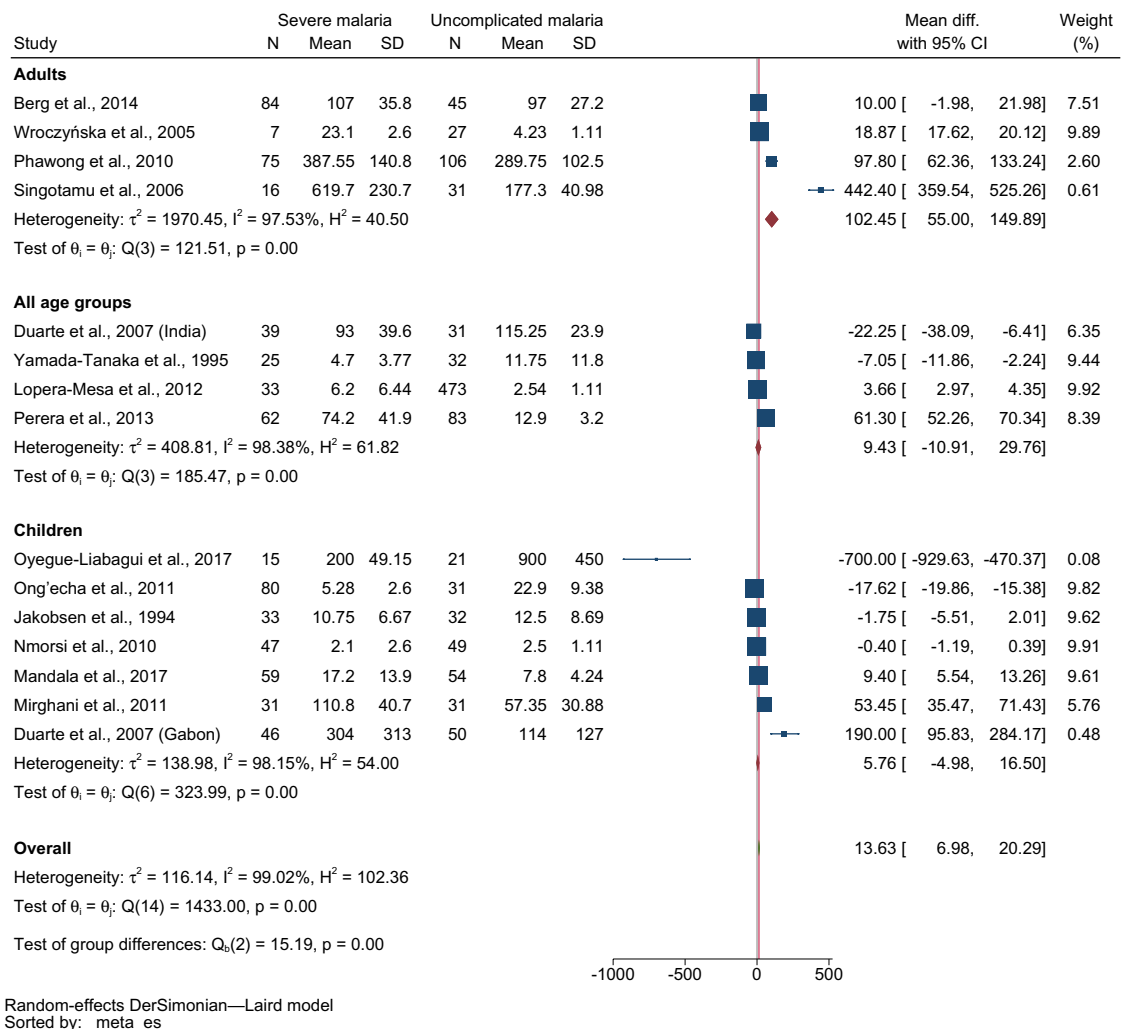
| Study | Severe malaria N | Mean | SD | Uncomplicated malaria N | Mean | SD | Mean diff. with 95% CI | Weight (%) |
|---|---|---|---|---|---|---|---|---|
| **Adults** | | | | | | | | |
| Berg et al., 2014 | 84 | 107 | 35.8 | 45 | 97 | 27.2 | 10.00 [ -1.98, 21.98] | 7.51 |
| Wroczyńska et al., 2005 | 7 | 23.1 | 2.6 | 27 | 4.23 | 1.11 | 18.87 [ 17.62, 20.12] | 9.89 |
| Phawong et al., 2010 | 75 | 387.55 | 140.8 | 106 | 289.75 | 102.5 | 97.80 [ 62.36, 133.24] | 2.60 |
| Singotamu et al., 2006 | 16 | 619.7 | 230.7 | 31 | 177.3 | 40.98 | 442.40 [ 359.54, 525.26] | 0.61 |
| Heterogeneity: $\tau^2$ = 1970.45, $I^2$ = 97.53%, $H^2$ = 40.50 | | | | | | | 102.45 [ 55.00, 149.89] | |
| Test of $\theta_i = \theta_j$: Q(3) = 121.51, p = 0.00 | | | | | | | | |
| **All age groups** | | | | | | | | |
| Duarte et al., 2007 (India) | 39 | 93 | 39.6 | 31 | 115.25 | 23.9 | -22.25 [ -38.09, -6.41] | 6.35 |
| Yamada-Tanaka et al., 1995 | 25 | 4.7 | 3.77 | 32 | 11.75 | 11.8 | -7.05 [ -11.86, -2.24] | 9.44 |
| Lopera-Mesa et al., 2012 | 33 | 6.2 | 6.44 | 473 | 2.54 | 1.11 | 3.66 [ 2.97, 4.35] | 9.92 |
| Perera et al., 2013 | 62 | 74.2 | 41.9 | 83 | 12.9 | 3.2 | 61.30 [ 52.26, 70.34] | 8.39 |
| Heterogeneity: $\tau^2$ = 408.81, $I^2$ = 98.38%, $H^2$ = 61.82 | | | | | | | 9.43 [ -10.91, 29.76] | |
| Test of $\theta_i = \theta_j$: Q(3) = 185.47, p = 0.00 | | | | | | | | |
| **Children** | | | | | | | | |
| Oyegue-Liabagui et al., 2017 | 15 | 200 | 49.15 | 21 | 900 | 450 | -700.00 [ -929.63, -470.37] | 0.08 |
| Ong'echa et al., 2011 | 80 | 5.28 | 2.6 | 31 | 22.9 | 9.38 | -17.62 [ -19.86, -15.38] | 9.82 |
| Jakobsen et al., 1994 | 33 | 10.75 | 6.67 | 32 | 12.5 | 8.69 | -1.75 [ -5.51, 2.01] | 9.62 |
| Nmorsi et al., 2010 | 47 | 2.1 | 2.6 | 49 | 2.5 | 1.11 | -0.40 [ -1.19, 0.39] | 9.91 |
| Mandala et al., 2017 | 59 | 17.2 | 13.9 | 54 | 7.8 | 4.24 | 9.40 [ 5.54, 13.26] | 9.61 |
| Mirghani et al., 2011 | 31 | 110.8 | 40.7 | 31 | 57.35 | 30.88 | 53.45 [ 35.47, 71.43] | 5.76 |
| Duarte et al., 2007 (Gabon) | 46 | 304 | 313 | 50 | 114 | 127 | 190.00 [ 95.83, 284.17] | 0.48 |
| Heterogeneity: $\tau^2$ = 138.98, $I^2$ = 98.15%, $H^2$ = 54.00 | | | | | | | 5.76 [ -4.98, 16.50] | |
| Test of $\theta_i = \theta_j$: Q(6) = 323.99, p = 0.00 | | | | | | | | |
| **Overall** | | | | | | | 13.63 [ 6.98, 20.29] | |
| Heterogeneity: $\tau^2$ = 116.14, $I^2$ = 99.02%, $H^2$ = 102.36 | | | | | | | | |
| Test of $\theta_i = \theta_j$: Q(14) = 1433.00, p = 0.00 | | | | | | | | |
| Test of group differences: $Q_b(2)$ = 15.19, p = 0.00 | | | | | | | | |

-1000 -500 0 500

Random-effects DerSimonian—Laird model
Sorted by: _meta_es